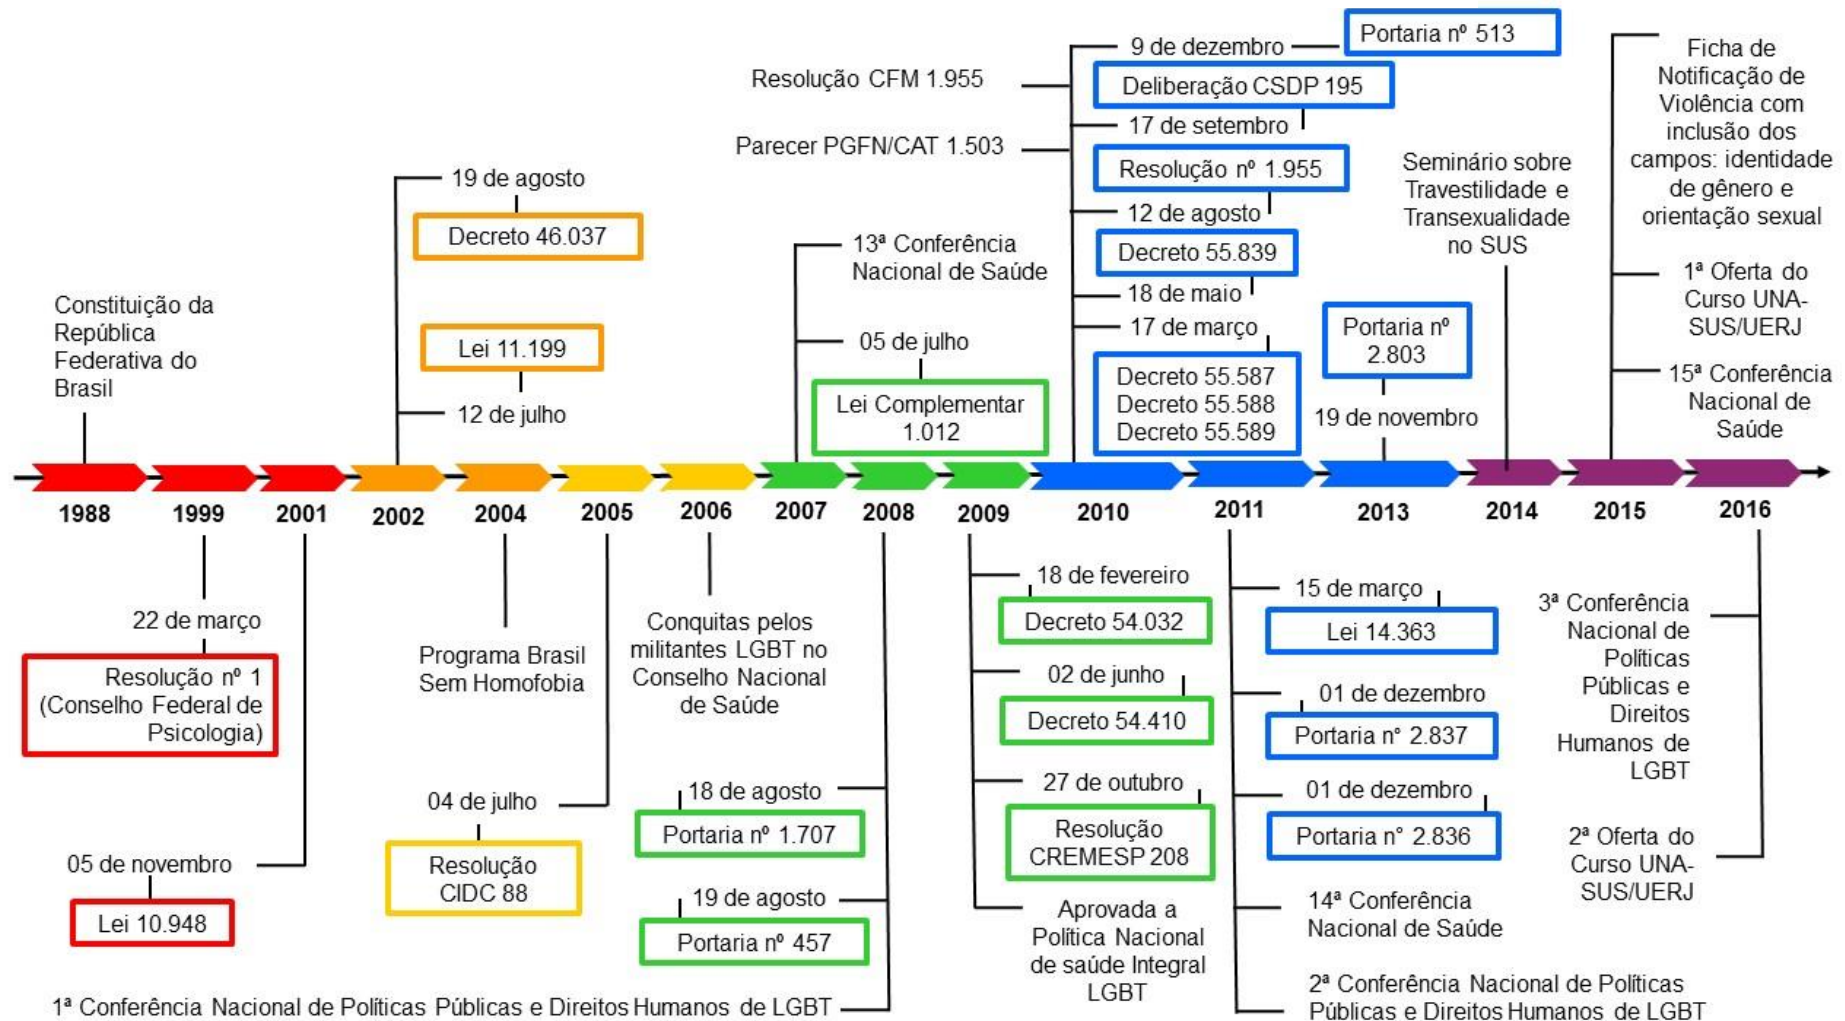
Constituição da República Federativa do Brasil

19 de agosto
Decreto 46.037
Lei 11.199
12 de julho

13ª Conferência Nacional de Saúde
05 de julho
Lei Complementar 1.012

Resolução CFM 1.955
Parecer PGFN/CAT 1.503
9 de dezembro
Portaria nº 513
Deliberação CSDP 195
17 de setembro
Resolução nº 1.955
12 de agosto
Decreto 55.839
18 de maio
17 de março
Decreto 55.587
Decreto 55.588
Decreto 55.589

Portaria nº 2.803
19 de novembro

Seminário sobre Travestilidade e Transexualidade no SUS

Ficha de Notificação de Violência com inclusão dos campos: identidade de gênero e orientação sexual
1ª Oferta do Curso UNA-SUS/UERJ
15ª Conferência Nacional de Saúde

1988
1999
2001
2002
2004
2005
2006
2007
2008
2009
2010
2011
2013
2014
2015
2016

22 de março
Resolução nº 1 (Conselho Federal de Psicologia)
05 de novembro
Lei 10.948

Programa Brasil Sem Homofobia
04 de julho
Resolução CIDC 88

Conquitas pelos militantes LGBT no Conselho Nacional de Saúde
18 de agosto
Portaria nº 1.707
19 de agosto
Portaria nº 457
1ª Conferência Nacional de Políticas Públicas e Direitos Humanos de LGBT

18 de fevereiro
Decreto 54.032
02 de junho
Decreto 54.410
27 de outubro
Resolução CREMESP 208
Aprovada a Política Nacional de saúde Integral LGBT

15 de março
Lei 14.363
01 de dezembro
Portaria nº 2.837
01 de dezembro
Portaria nº 2.836
14ª Conferência Nacional de Saúde
2ª Conferência Nacional de Políticas Públicas e Direitos Humanos de LGBT

3ª Conferência Nacional de Políticas Públicas e Direitos Humanos de LGBT
2ª Oferta do Curso UNA-SUS/UERJ